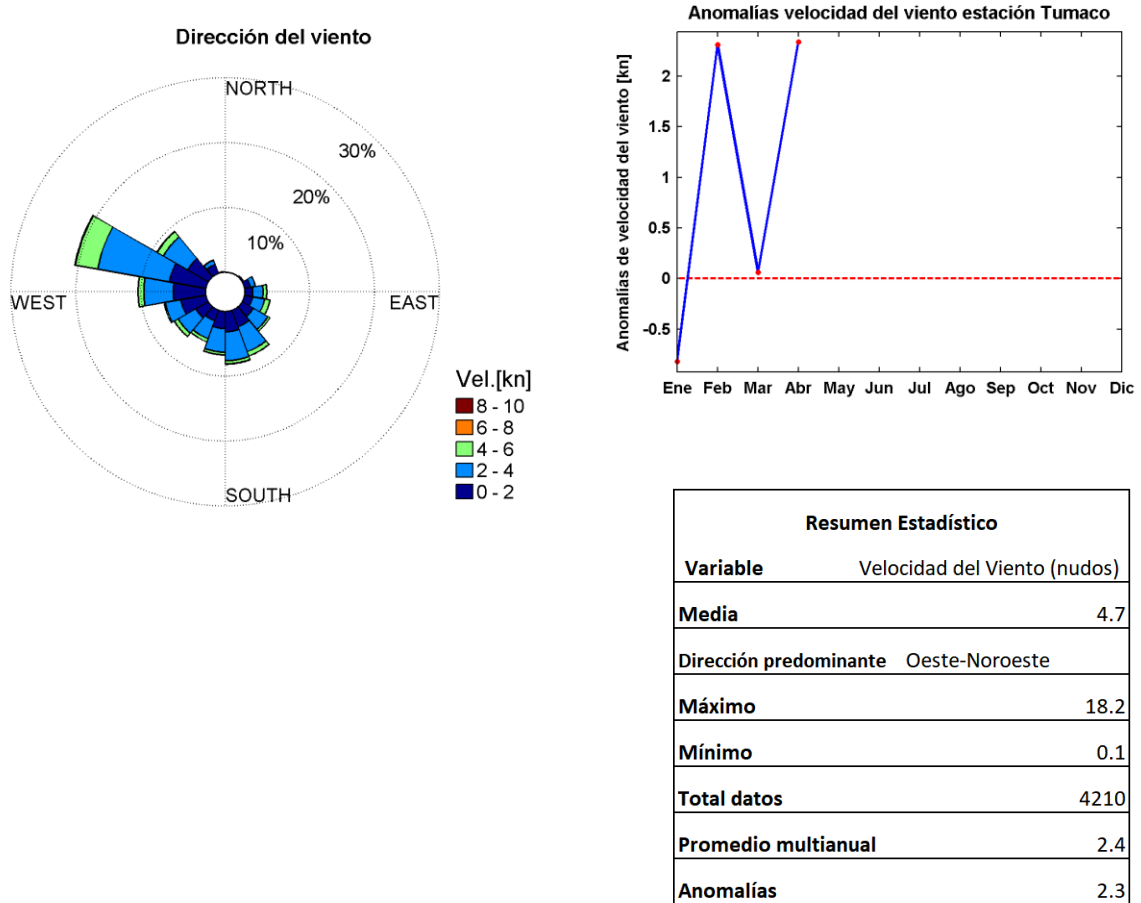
Dirección del viento

NORTH
30%
20%
10%
WEST
EAST
SOUTH

Vel.[kn]
8 - 10
6 - 8
4 - 6
2 - 4
0 - 2

Anomalías velocidad del viento estación Tumaco

Anomalías de velocidad del viento [kn]

2
1.5
1
0.5
0
-0.5

Ene Feb Mar Abr May Jun Jul Ago Sep Oct Nov Dic

| Resumen Estadístico | |
|---|---|
| Variable | Velocidad del Viento (nudos) |
| Media | 4.7 |
| Dirección predominante | Oeste-Noroeste |
| Máximo | 18.2 |
| Mínimo | 0.1 |
| Total datos | 4210 |
| Promedio multianual | 2.4 |
| Anomalías | 2.3 |